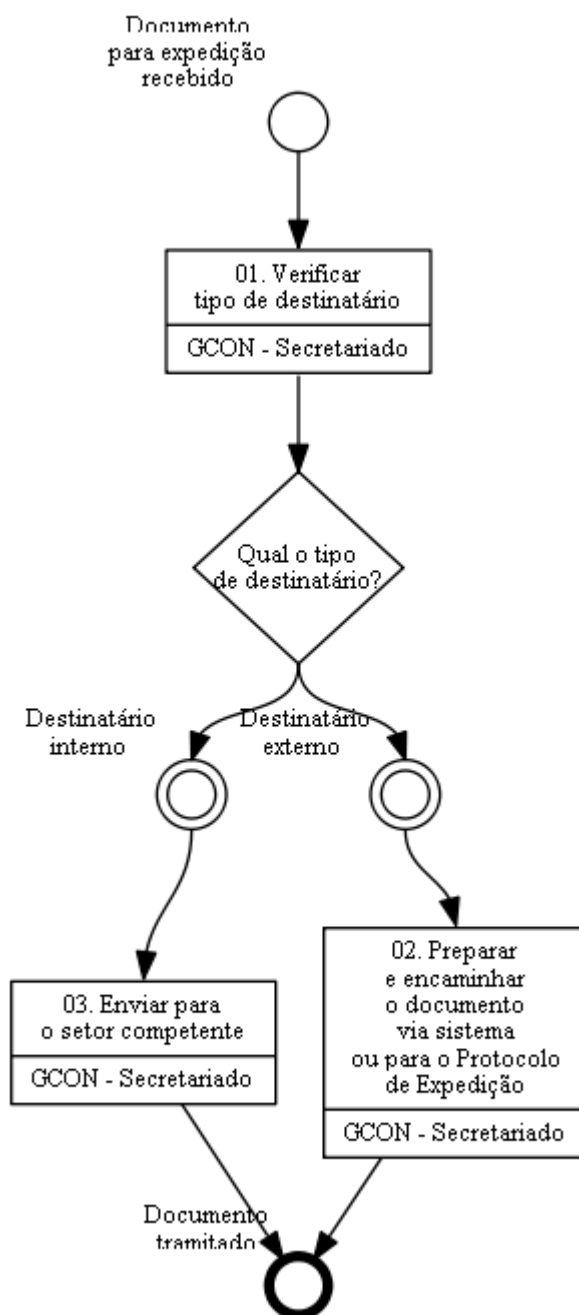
Documento para expedição recebido

01. Verificar tipo de destinatário

GCON - Secretariado

Qual o tipo de destinatário?

Destinatário interno

Destinatário externo

03. Enviar para o setor competente

GCON - Secretariado

02. Preparar e encaminhar o documento via sistema ou para o Protocolo de Expedição

GCON - Secretariado

Documento tramitado